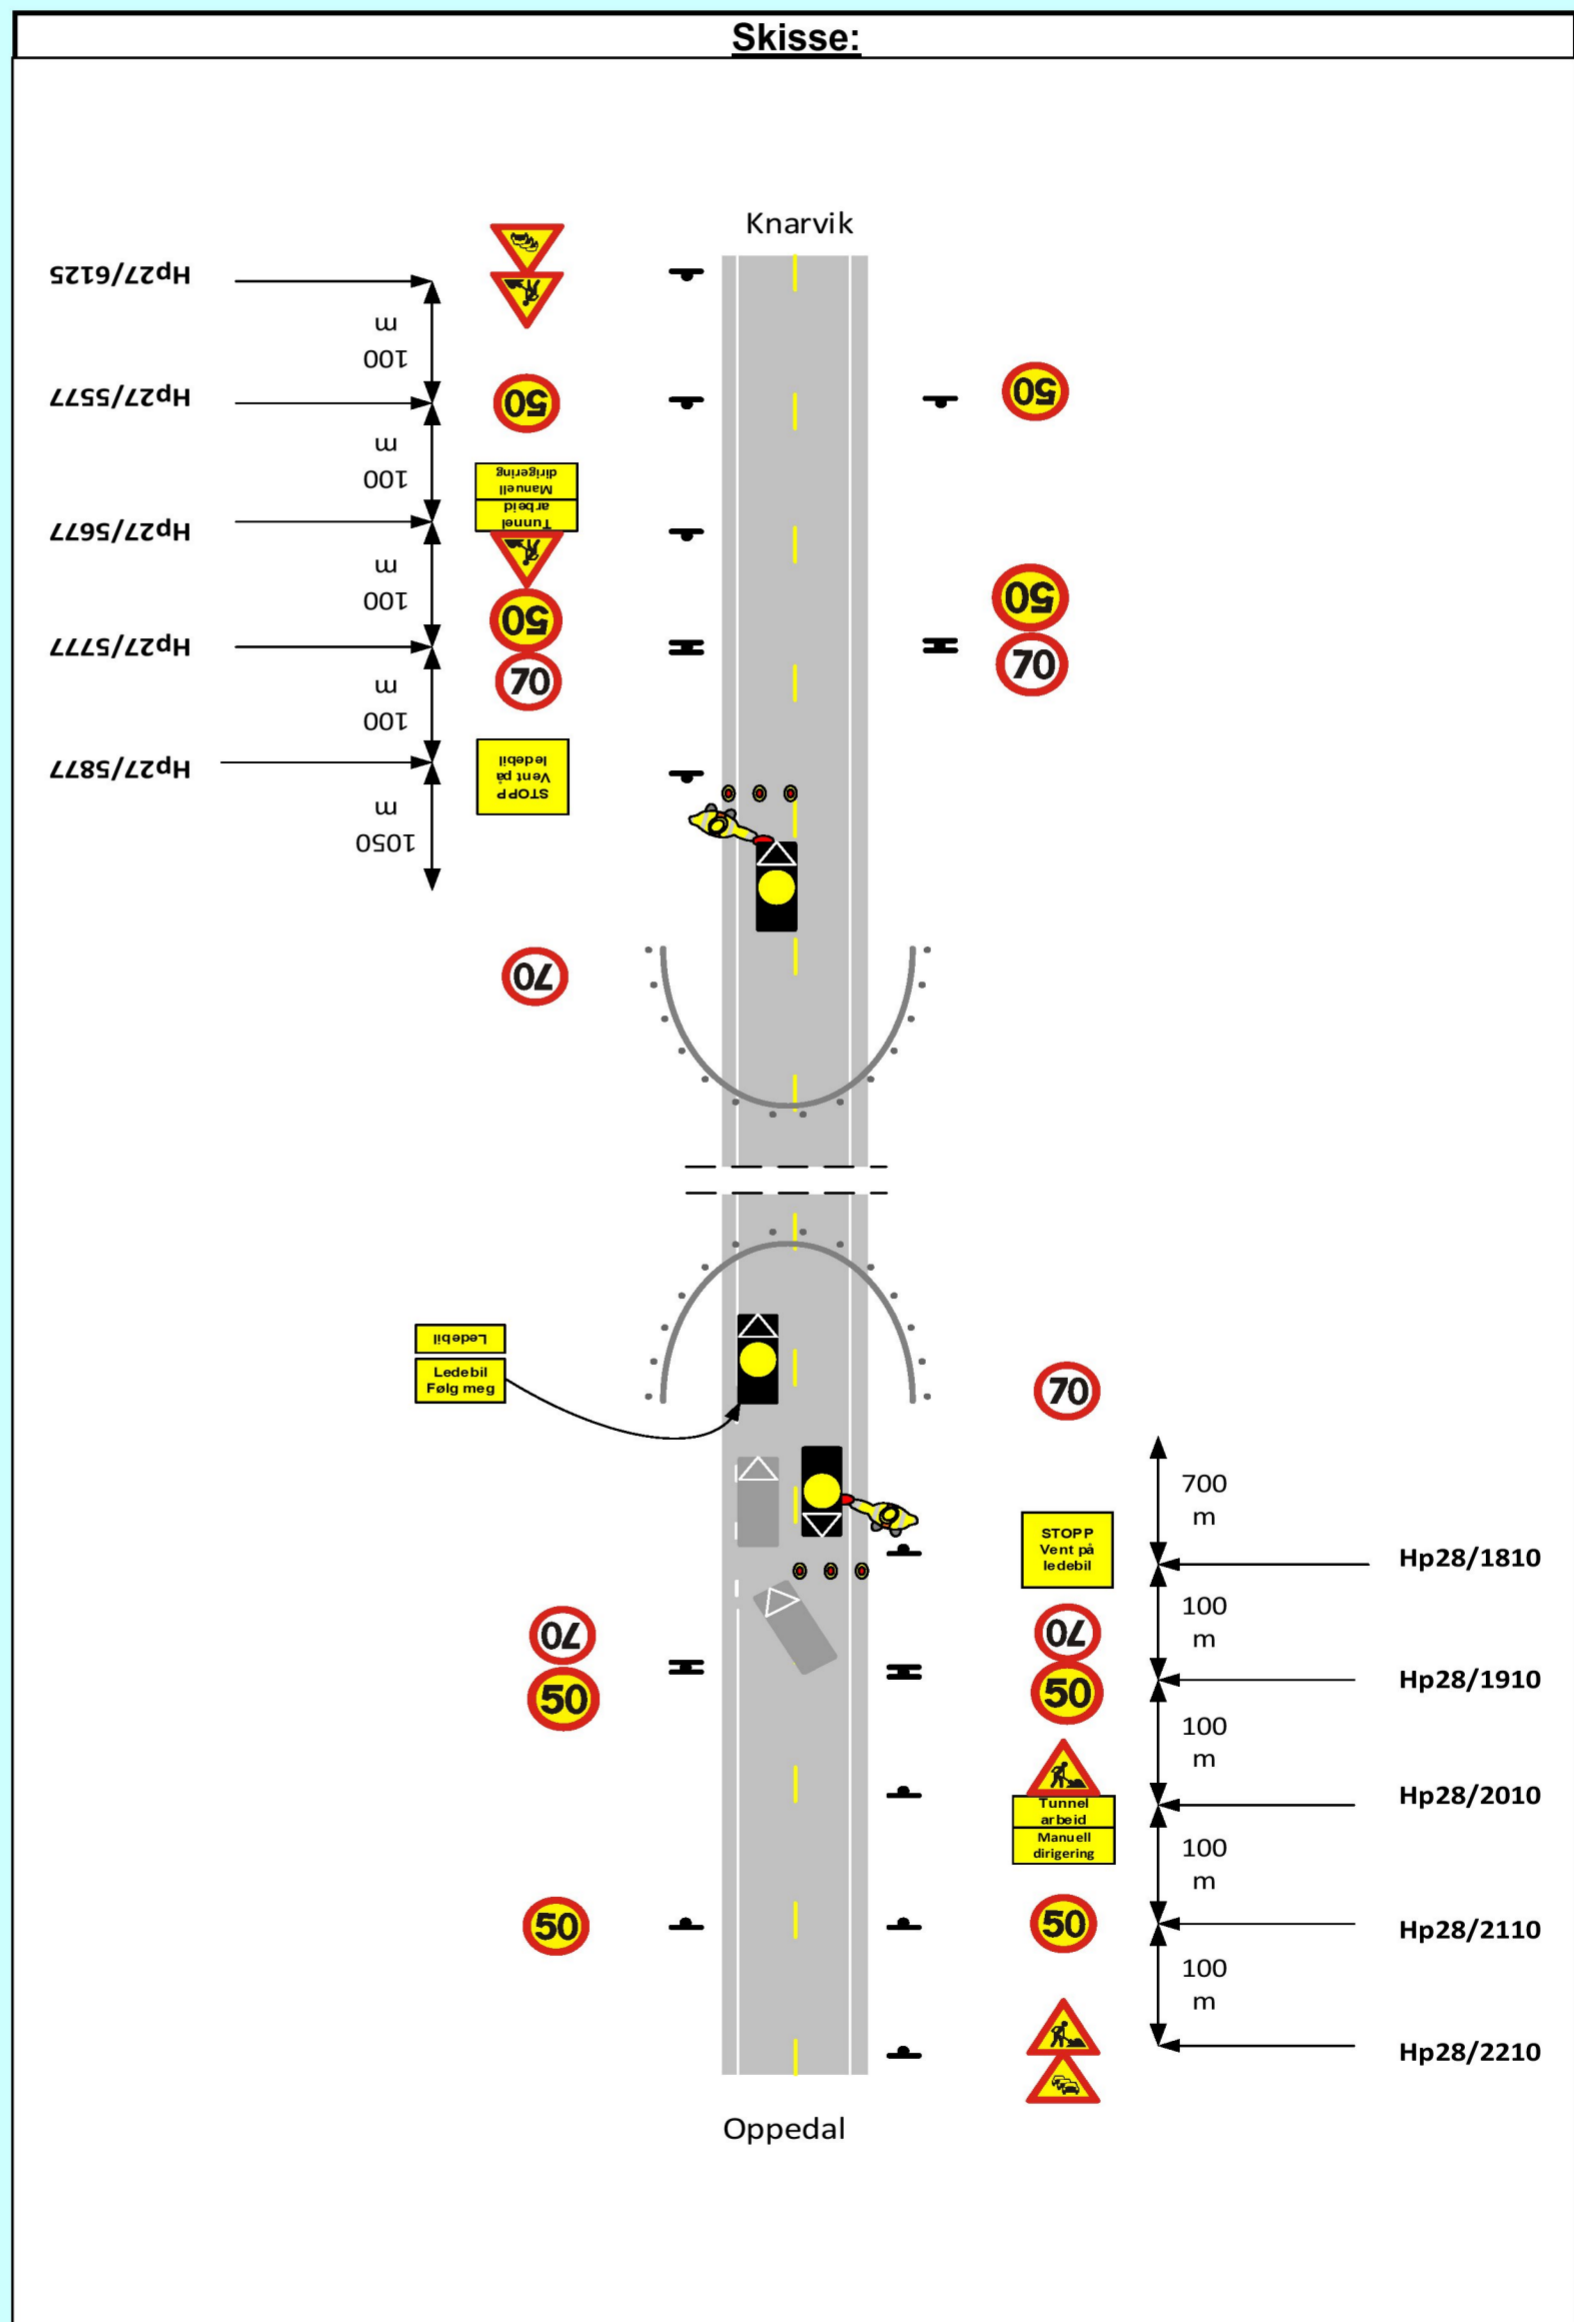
Skisse:

Knarvik

Hp27/6125

100 m

Hp27/5577

50

50

100 m

Tunnel arbeid Manuell dirigering

Hp27/5677

100 m

50

50

Hp27/5777

70

70

100 m

Hp27/5877

STOPP Vent på ledebil

1050 m

70

Ledebil

Ledebil Følg meg

70

700 m

STOPP Vent på ledebil

Hp28/1810

100 m

70

70

50

50

Hp28/1910

100 m

Tunnel arbeid Manuell dirigering

Hp28/2010

100 m

50

50

Hp28/2110

100 m

Hp28/2210

Oppedal